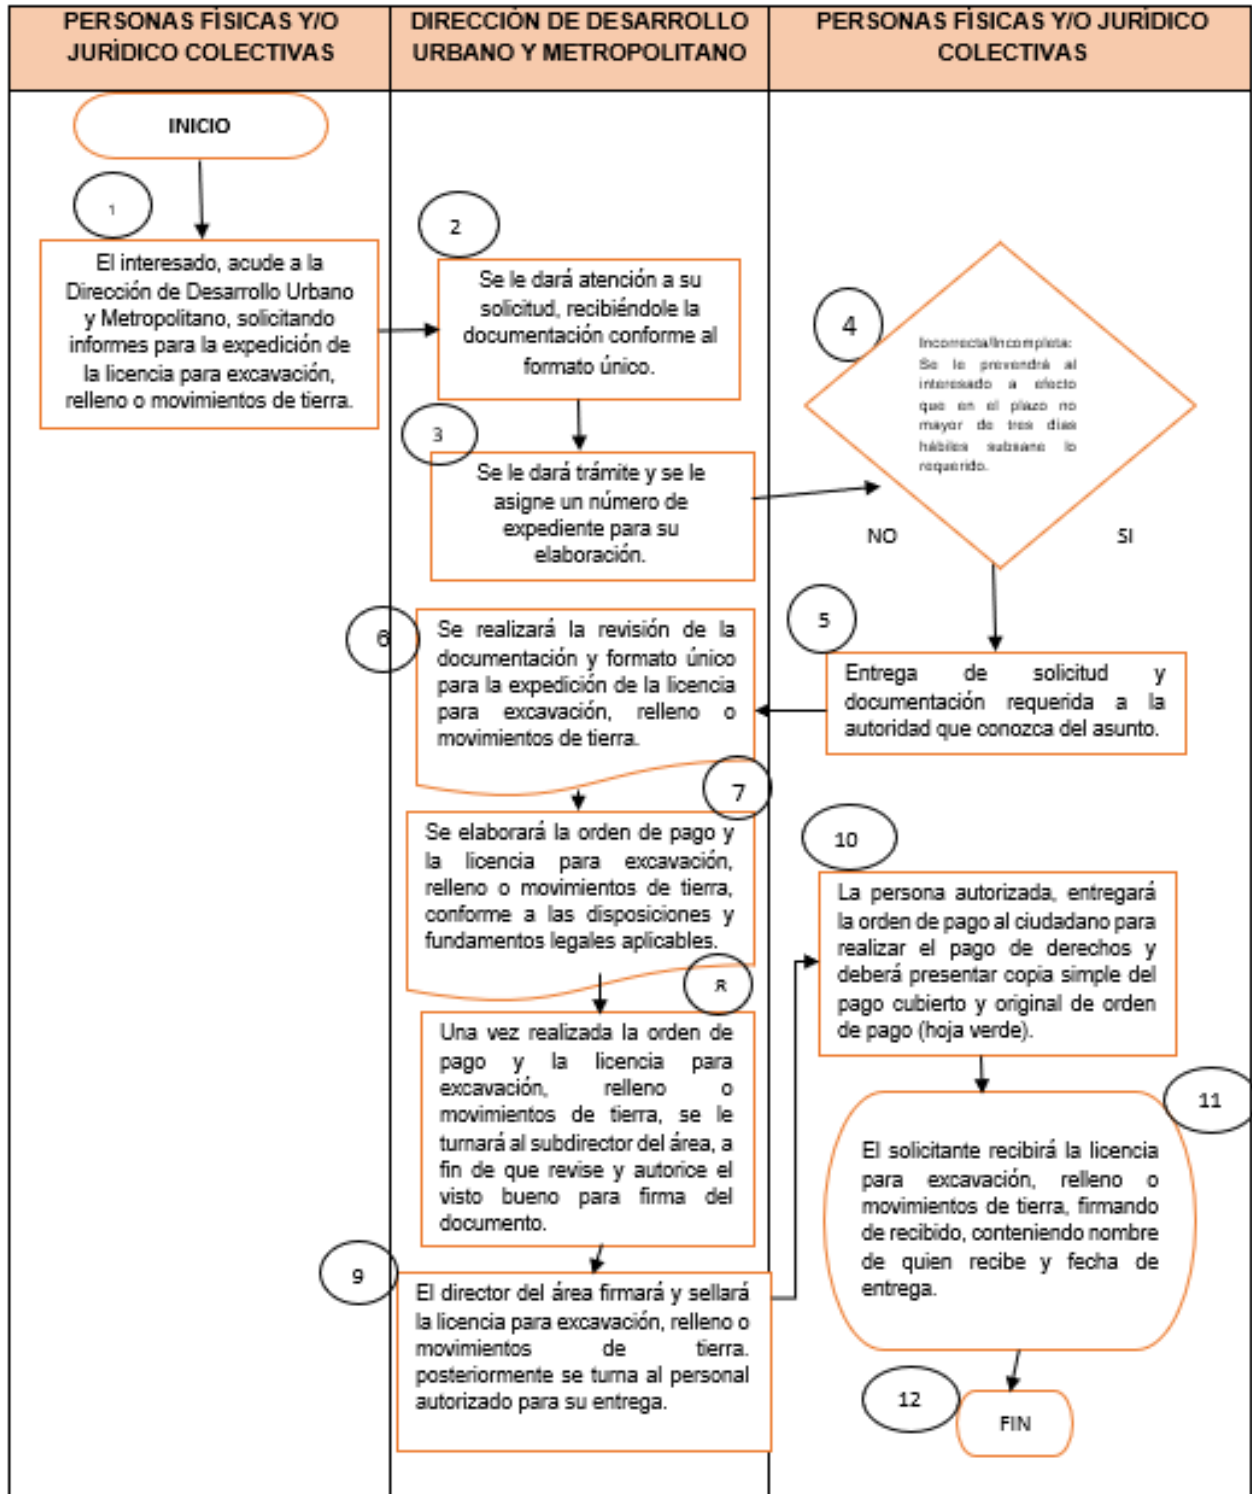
| PERSONAS FÍSICAS Y/O JURÍDICO COLECTIVAS | DIRECCIÓN DE DESARROLLO URBANO Y METROPOLITANO | PERSONAS FÍSICAS Y/O JURÍDICO COLECTIVAS |
|---|---|---|

INICIO

1

El interesado, acude a la Dirección de Desarrollo Urbano y Metropolitano, solicitando informes para la expedición de la licencia para excavación, relleno o movimientos de tierra.

2

Se le dará atención a su solicitud, recibiéndole la documentación conforme al formato único.

3

Se le dará trámite y se le asigne un número de expediente para su elaboración.

4

Incorrecta/Incompleta: Se le prevendrá al interesado a efecto que en el plazo no mayor de tres días hábiles subsane lo requerido.

NO

SI

5

Entrega de solicitud y documentación requerida a la autoridad que conozca del asunto.

6

Se realizará la revisión de la documentación y formato único para la expedición de la licencia para excavación, relleno o movimientos de tierra.

7

Se elaborará la orden de pago y la licencia para excavación, relleno o movimientos de tierra, conforme a las disposiciones y fundamentos legales aplicables.

8

Una vez realizada la orden de pago y la licencia para excavación, relleno o movimientos de tierra, se le turnará al subdirector del área, a fin de que revise y autorice el visto bueno para firma del documento.

9

El director del área firmará y sellará la licencia para excavación, relleno o movimientos de tierra. posteriormente se turna al personal autorizado para su entrega.

10

La persona autorizada, entregará la orden de pago al ciudadano para realizar el pago de derechos y deberá presentar copia simple del pago cubierto y original de orden de pago (hoja verde).

11

El solicitante recibirá la licencia para excavación, relleno o movimientos de tierra, firmando de recibido, conteniendo nombre de quien recibe y fecha de entrega.

12

FIN